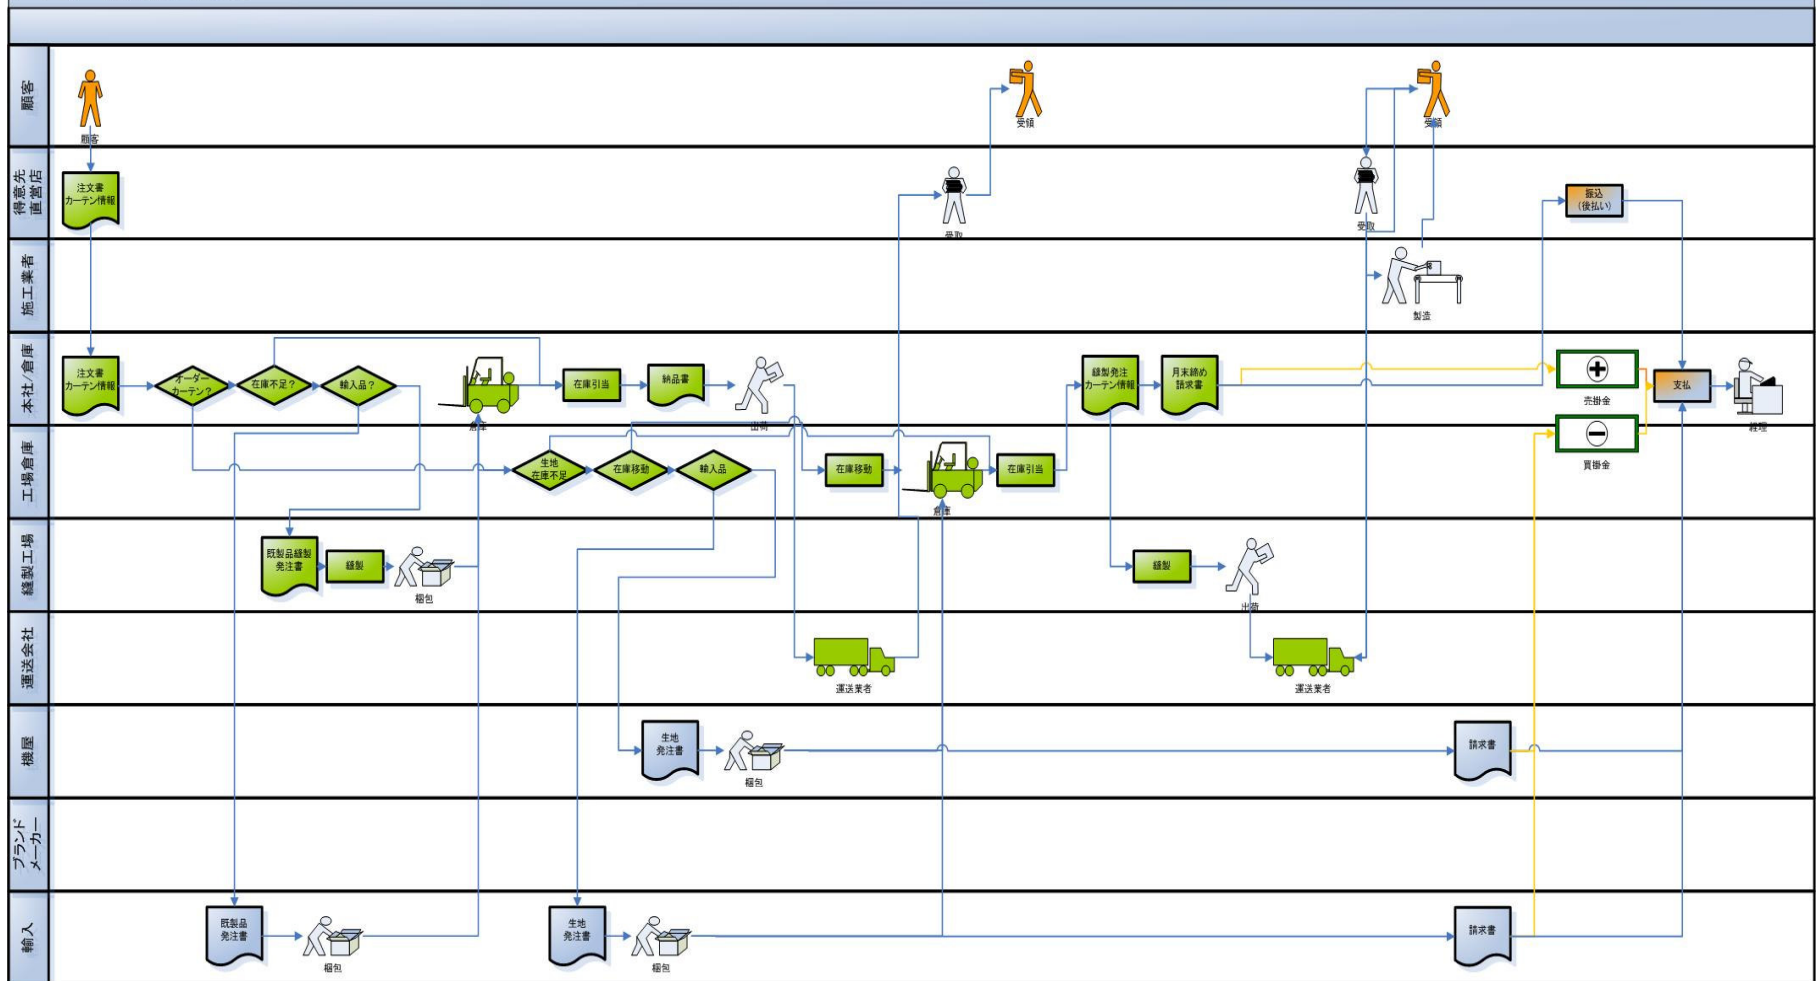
顧客

顧客

受領

受領

得意先 直営店

注文書 カーテン情報

受取

受取

振込 (後払い)

施工業者

製造

本社/倉庫

注文書 カーテン情報

オーダーカーテン?

在庫不足?

輸入品?

倉庫

在庫引当

納品書

出荷

縫製発注 カーテン情報

月末締め 請求書

売掛金

支払

経理

工場倉庫

生地 在庫不足

在庫移動

輸入品

在庫移動

倉庫

在庫引当

買掛金

縫製工場

既製品縫製 発注書

縫製

梱包

縫製

出荷

運送会社

運送業者

運送業者

機屋

生地 発注書

梱包

請求書

ブランド メーカー

輸入

既製品 発注書

梱包

生地 発注書

梱包

請求書